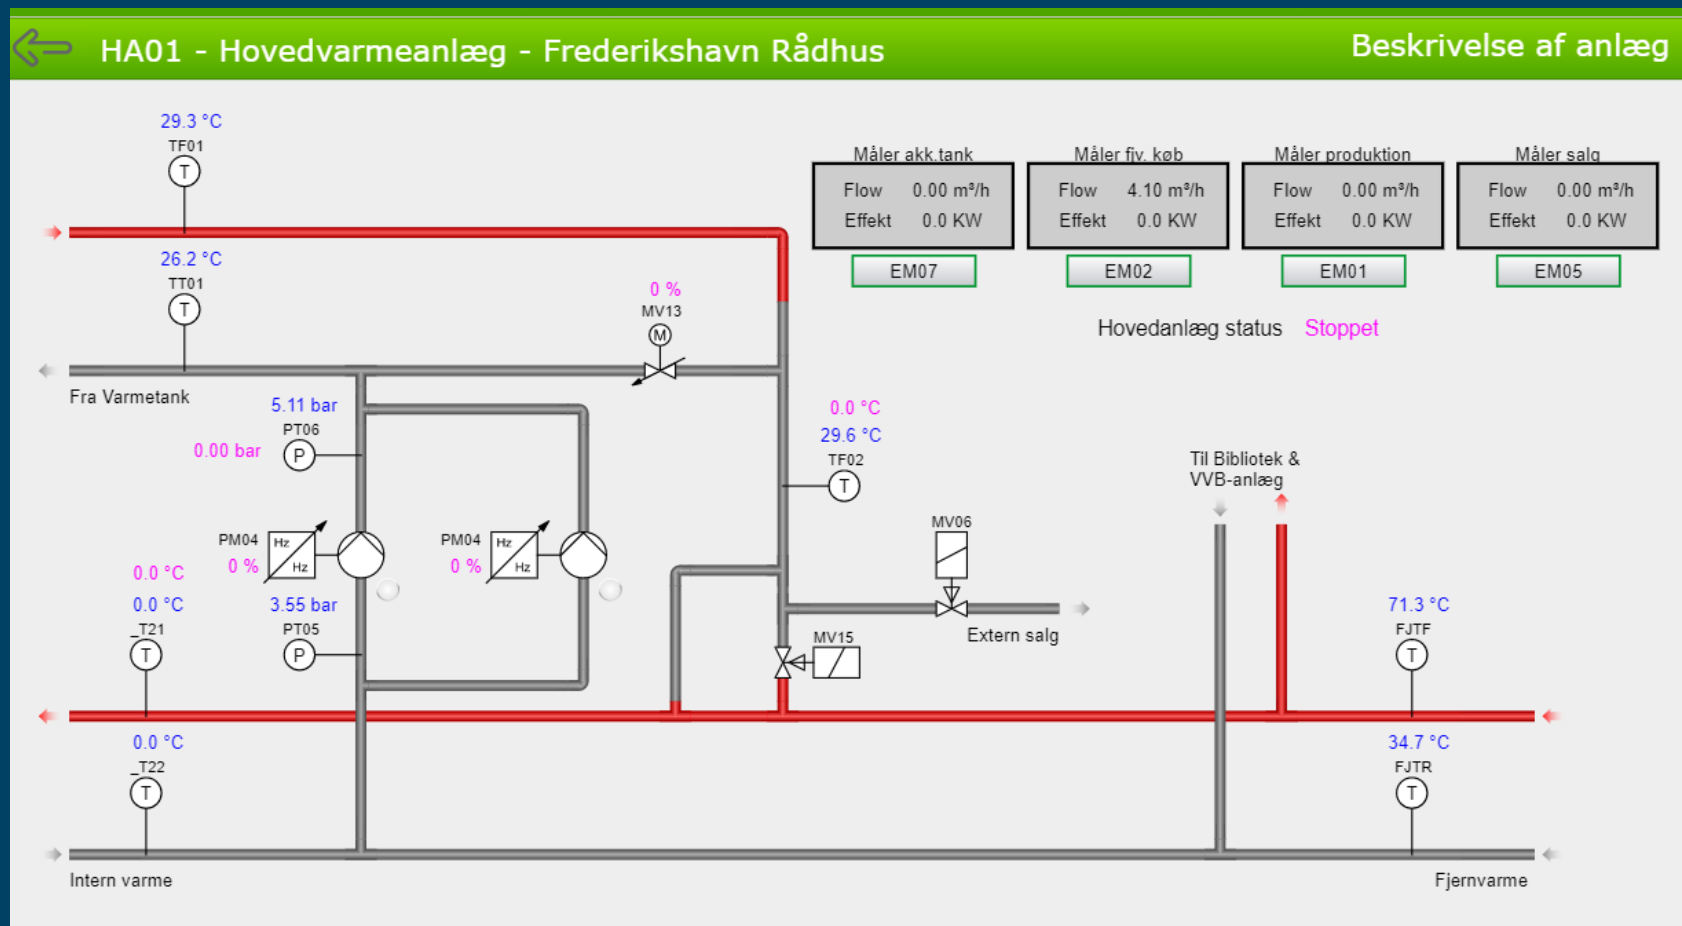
HA01 - Hovedvarmeanlæg - Frederikshavn Rådhus

Beskrivelse af anlæg

29.3 °C
TF01
T

26.2 °C
TT01
T

Fra Varmetank

0 %
MV13
M

Måler akk.tank
| Flow | 0.00 m³/h |
|---|---|
| Effekt | 0.0 KW |

EM07

Måler fjv. køb
| Flow | 4.10 m³/h |
|---|---|
| Effekt | 0.0 KW |

EM02

Måler produktion
| Flow | 0.00 m³/h |
|---|---|
| Effekt | 0.0 KW |

EM01

Måler salg
| Flow | 0.00 m³/h |
|---|---|
| Effekt | 0.0 KW |

EM05

Hovedanlæg status Stoppet

5.11 bar
PT06
0.00 bar
P

0.0 °C
29.6 °C
TF02
T

Til Bibliotek & VVB-anlæg

PM04
0 %
Hz
Hz

PM04
0 %
Hz
Hz

MV06

0.0 °C
0.0 °C
_T21
T

3.55 bar
PT05
P

MV15

Extern salg

71.3 °C
FJTF
T

0.0 °C
_T22
T

34.7 °C
FJTR
T

Intern varme

Fjernvarme